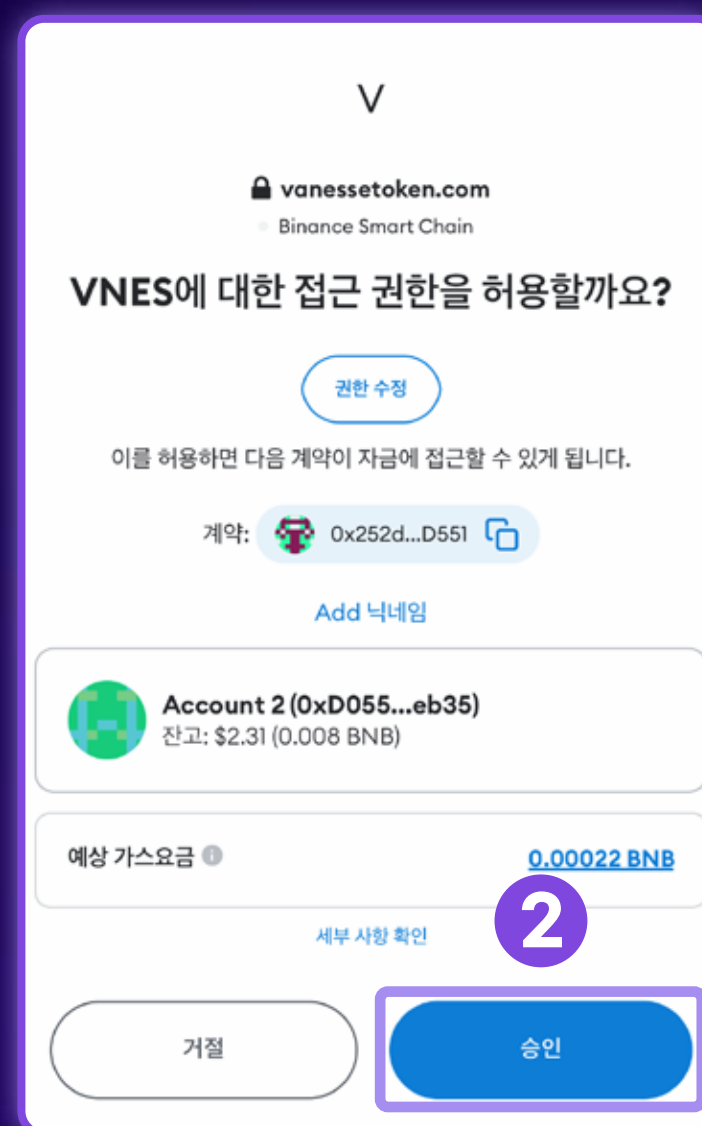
V

vanessetoken.com

Binance Smart Chain

VNES에 대한 접근 권한을 허용할까요?

권한 수정

이를 허용하면 다음 계약이 자금에 접근할 수 있게 됩니다.

계약: 0x252d...D551

Add 닉네임

Account 2 (0xD055...eb35)
잔고: $2.31 (0.008 BNB)

예상 가스요금 0.00022 BNB

세부 사항 확인

2

거절

승인